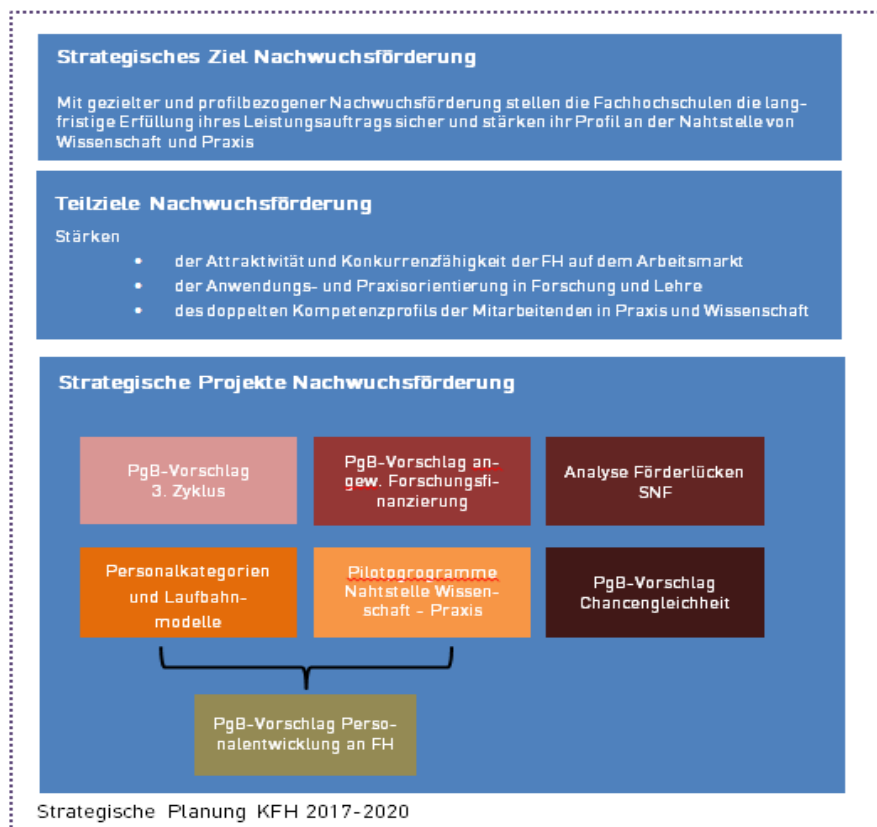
Strategisches Ziel Nachwuchsförderung

Mit gezielter und profilbezogener Nachwuchsförderung stellen die Fachhochschulen die langfristige Erfüllung ihres Leistungsauftrags sicher und stärken ihr Profil an der Nahtstelle von Wissenschaft und Praxis

Teilziele Nachwuchsförderung

Stärken

- der Attraktivität und Konkurrenzfähigkeit der FH auf dem Arbeitsmarkt
- der Anwendungs- und Praxisorientierung in Forschung und Lehre
- des doppelten Kompetenzprofils der Mitarbeitenden in Praxis und Wissenschaft

Strategische Projekte Nachwuchsförderung

PgB-Vorschlag 3. Zyklus

PgB-Vorschlag angew. Forschungsfinanzierung

Analyse Förderlücken SNF

Personalkategorien und Laufbahnmodelle

Pilotprogramme Nahtstelle Wissenschaft - Praxis

PgB-Vorschlag Chancengleichheit

PgB-Vorschlag Personalentwicklung an FH

Strategische Planung KFH 2017-2020